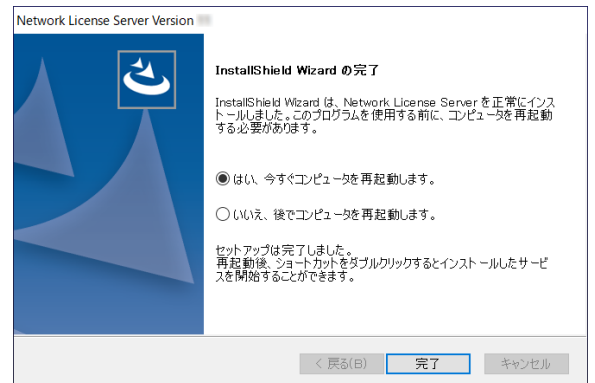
Network License Server Version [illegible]

InstallShield Wizard の完了

InstallShield Wizard は、Network License Server を正常にインストールしました。このプログラムを使用する前に、コンピュータを再起動する必要があります。

はい、今すぐコンピュータを再起動します。

いいえ、後でコンピュータを再起動します。

セットアップは完了しました。
再起動後、ショートカットをダブルクリックするとインストールしたサービスを開始することができます。

< 戻る(B)

完了

キャンセル